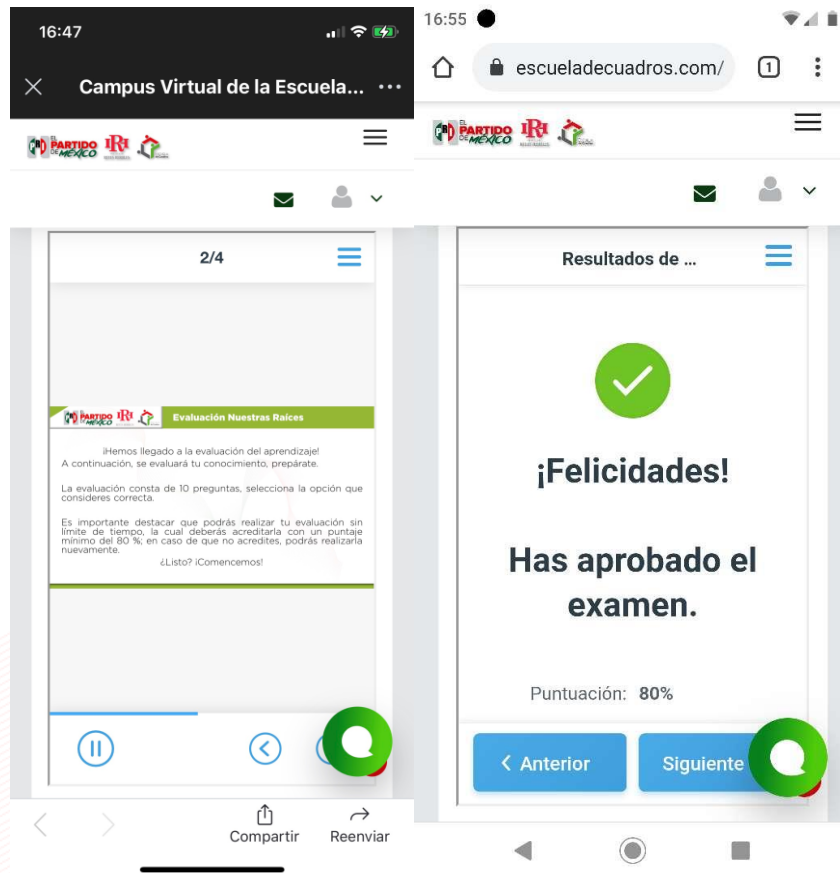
16:47

Campus Virtual de la Escuela...

EL PARTIDO DE MÉXICO PRI

2/4

EL PARTIDO DE MÉXICO PRI

Evaluación Nuestras Raíces

¡Hemos llegado a la evaluación del aprendizaje!
A continuación, se evaluará tu conocimiento, prepárate.

La evaluación consta de 10 preguntas, selecciona la opción que consideres correcta.

Es importante destacar que podrás realizar tu evaluación sin límite de tiempo, la cual deberás acreditarla con un puntaje mínimo del 80 %; en caso de que no acredites, podrás realizarla nuevamente.

¿Listo? ¡Comencemos!

Compartir

Reenviar

16:55

escueladecuadros.com/

1

EL PARTIDO DE MÉXICO PRI

Resultados de ...

¡Felicidades!

Has aprobado el examen.

Puntuación: 80%

Anterior

Siguiente